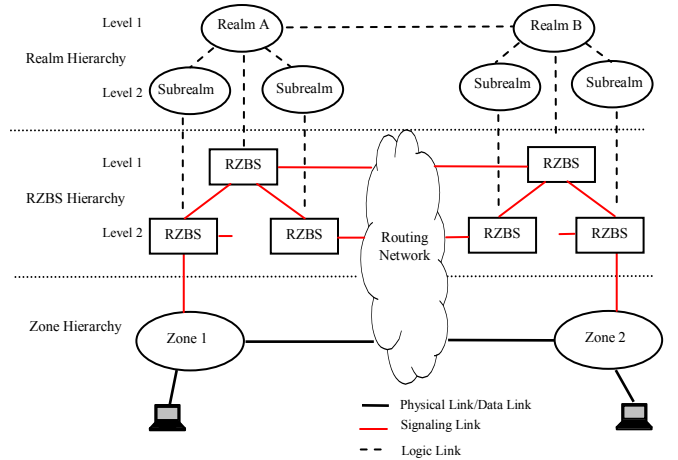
Level 1

Realm A

Realm B

Realm Hierarchy

Level 2

Subrealm

Subrealm

Subrealm

Subrealm

Level 1

RZBS

RZBS

RZBS Hierarchy

Level 2

RZBS

RZBS

Routing Network

RZBS

RZBS

Zone Hierarchy

Zone 1

Zone 2

Physical Link/Data Link

Signaling Link

Logic Link